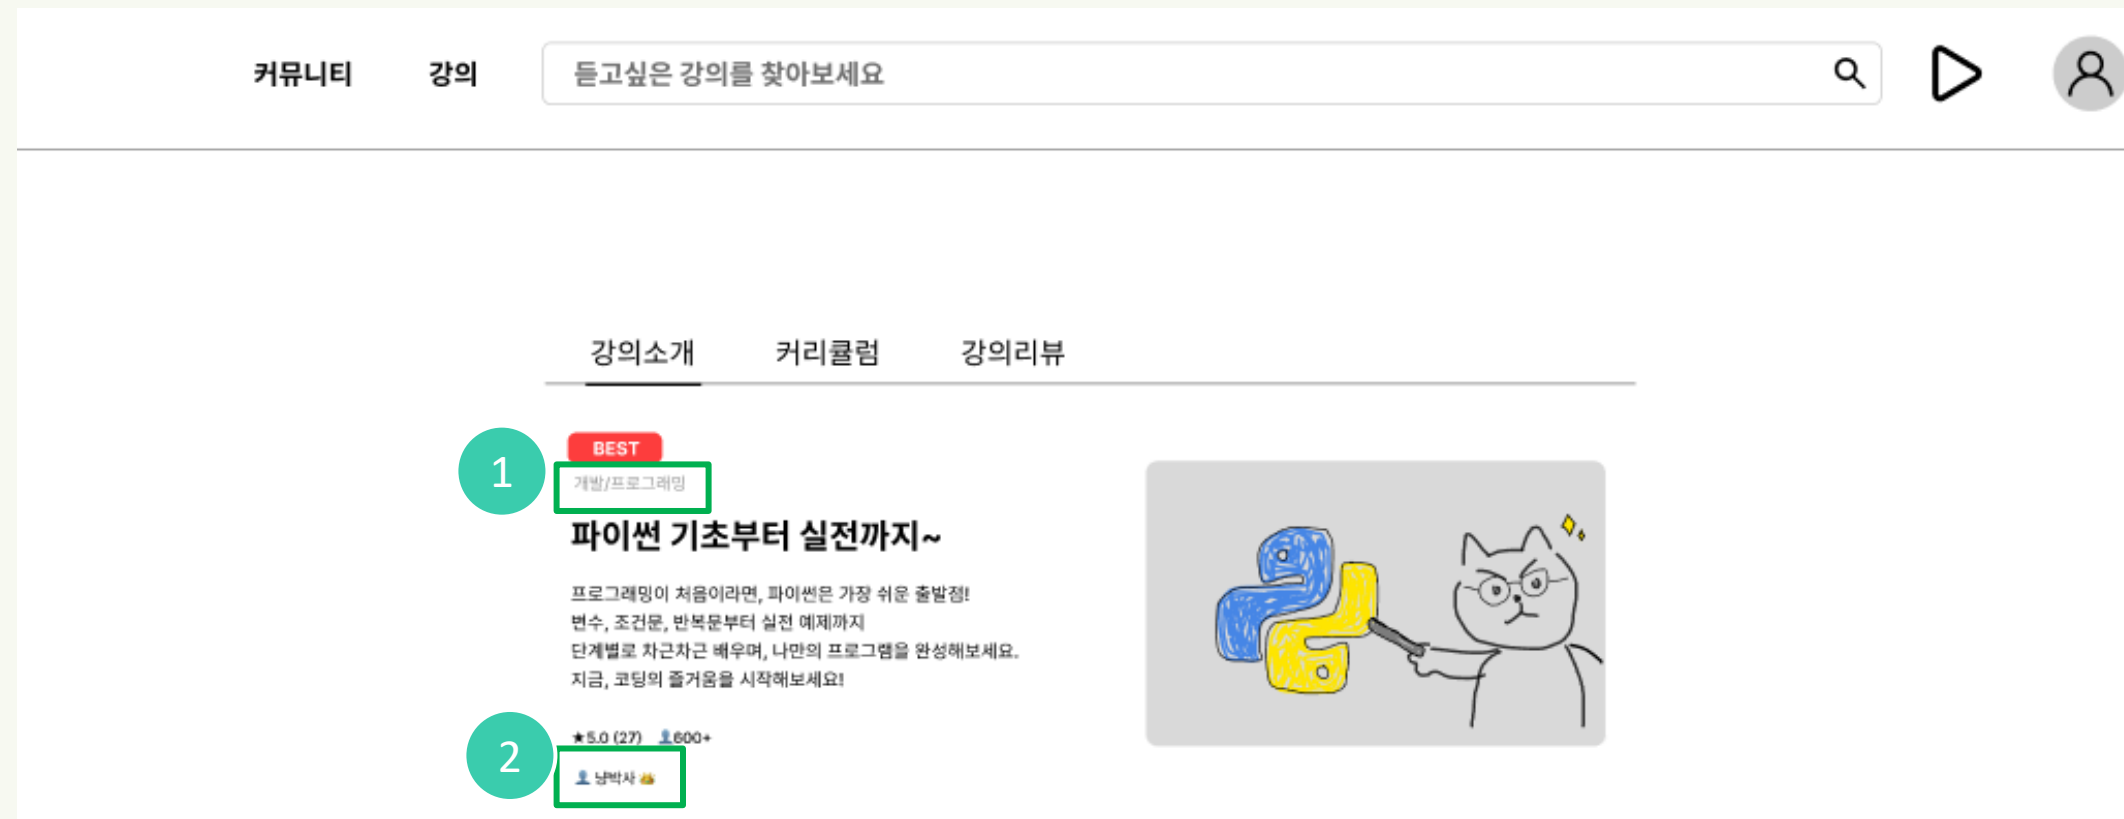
커뮤니티 강의

듣고싶은 강의를 찾아보세요

강의소개 커리큘럼 강의리뷰

1

BEST

개발/프로그래밍

파이썬 기초부터 실전까지~

프로그래밍이 처음이라면, 파이썬은 가장 쉬운 출발점!
변수, 조건문, 반복문부터 실전 예제까지
단계별로 차근차근 배우며, 나만의 프로그램을 완성해보세요.
지금, 코딩의 즐거움을 시작해보세요!

★5.0 (27) 600+

2

냥박사